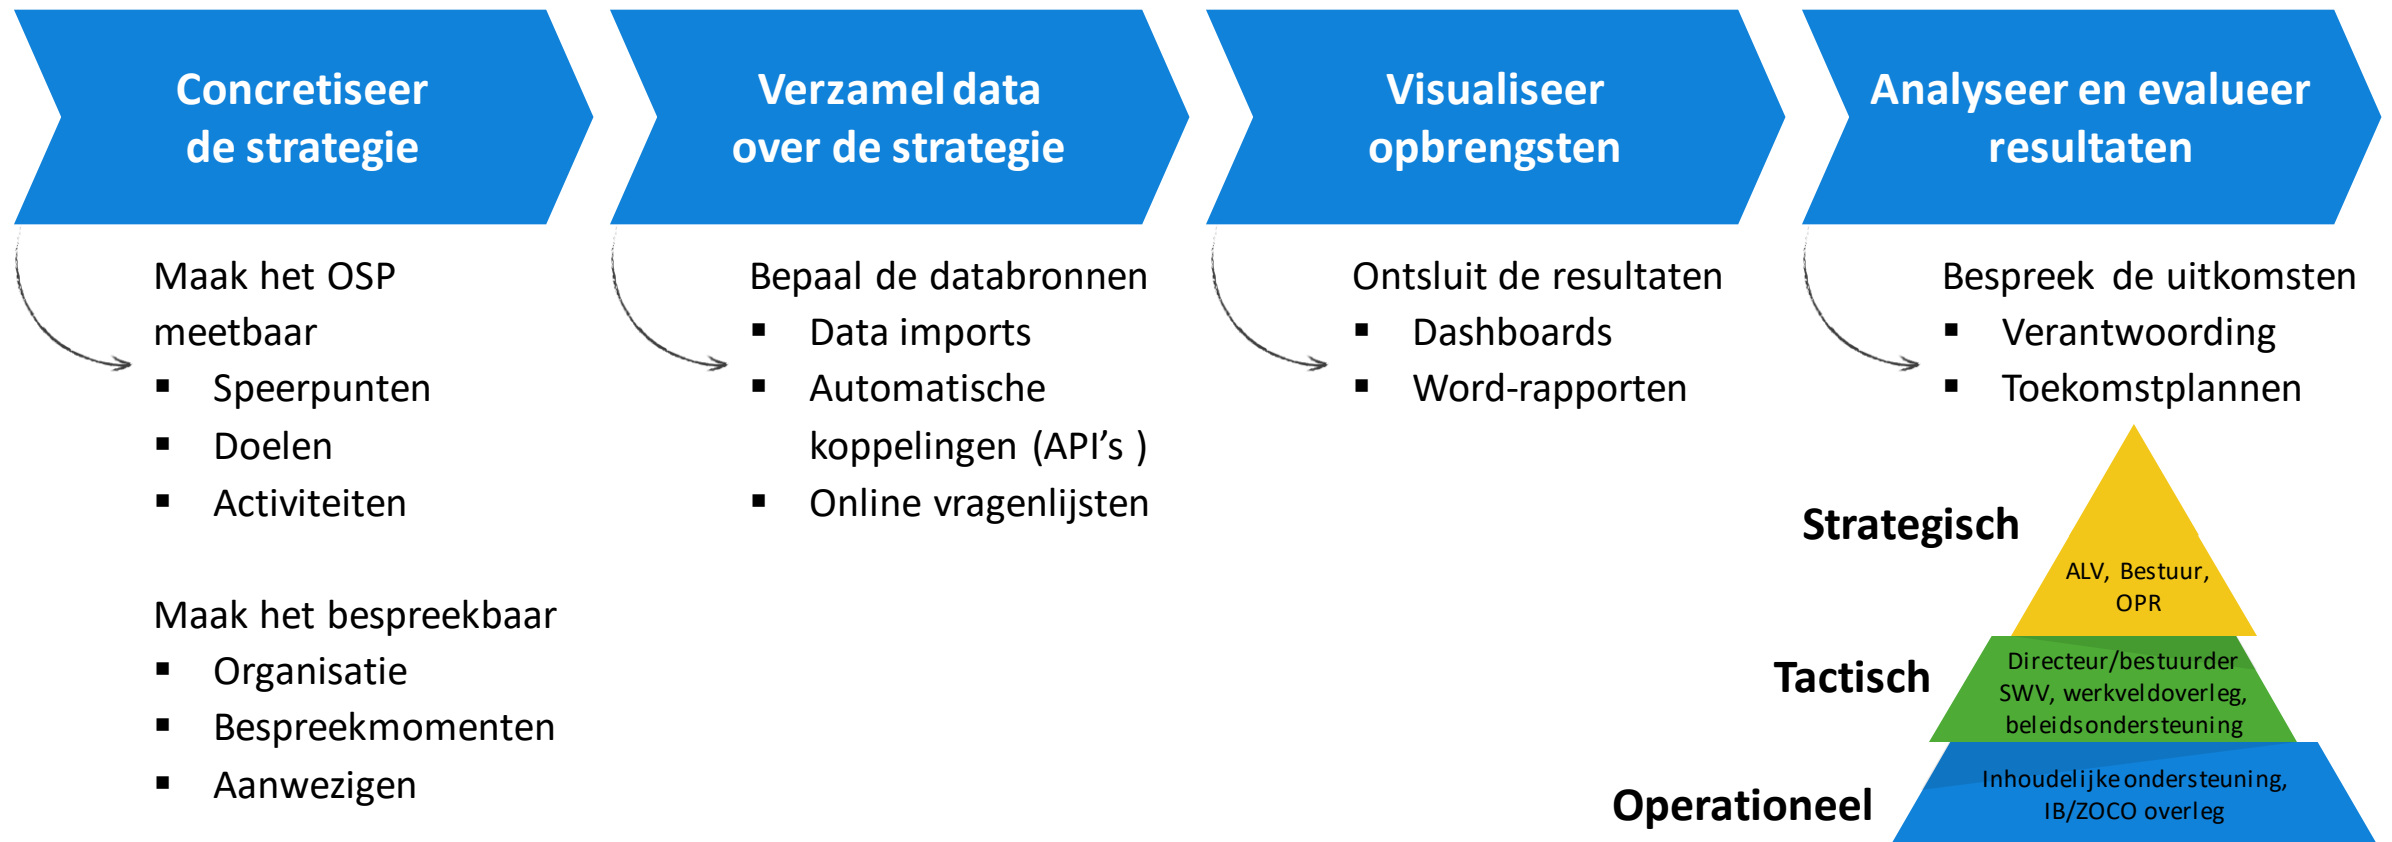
Concretiseer de strategie

Maak het OSP meetbaar
▪ Speerpunten
▪ Doelen
▪ Activiteiten

Maak het bespreekbaar
▪ Organisatie
▪ Bespreekmomenten
▪ Aanwezigen

Verzamel data over de strategie

Bepaal de databronnen
▪ Data imports
▪ Automatische koppelingen (API's )
▪ Online vragenlijsten

Visualiseer opbrengsten

Ontsluit de resultaten
▪ Dashboards
▪ Word-rapporten

Analyseer en evalueer resultaten

Bespreek de uitkomsten
▪ Verantwoording
▪ Toekomstplannen

Strategisch
ALV, Bestuur, OPR

Tactisch
Directeur/bestuurder SWV, werkveldoverleg, beleidsondersteuning

Operationeel
Inhoudelijke ondersteuning, IB/ZOCO overleg